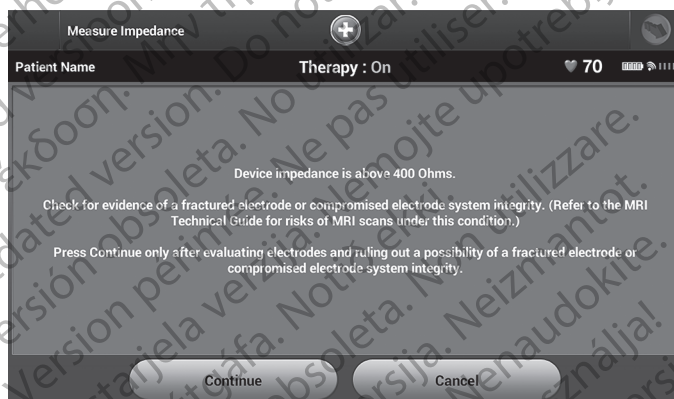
Measure Impedance

Patient Name

Therapy : On

70

Device impedance is above 400 Ohms.

Check for evidence of a fractured electrode or compromised electrode system integrity. (Refer to the MRI Technical Guide for risks of MRI scans under this condition.)

Press Continue only after evaluating electrodes and ruling out a possibility of a fractured electrode or compromised electrode system integrity.

Continue

Cancel

Outdated version. Do not use. Version périmée. Ne pas utiliser. Versione obsoleta. Non utilizzare. Zastaralá verze. Nepoužívat. Elavult verzió. Ne használja! Aegunud versioon. Ärge kasutage. Novecojusi versija. Neizmantot. Pasenusi versija. Nenaudokite. Versión obsoleta. No utilizar. Zastarjela verzija. Nemojte upotrebljavati. Παλιά έκδοση. Μην την χρησιμοποιείτε. Utdatert versjon. Skal ikke brukes.